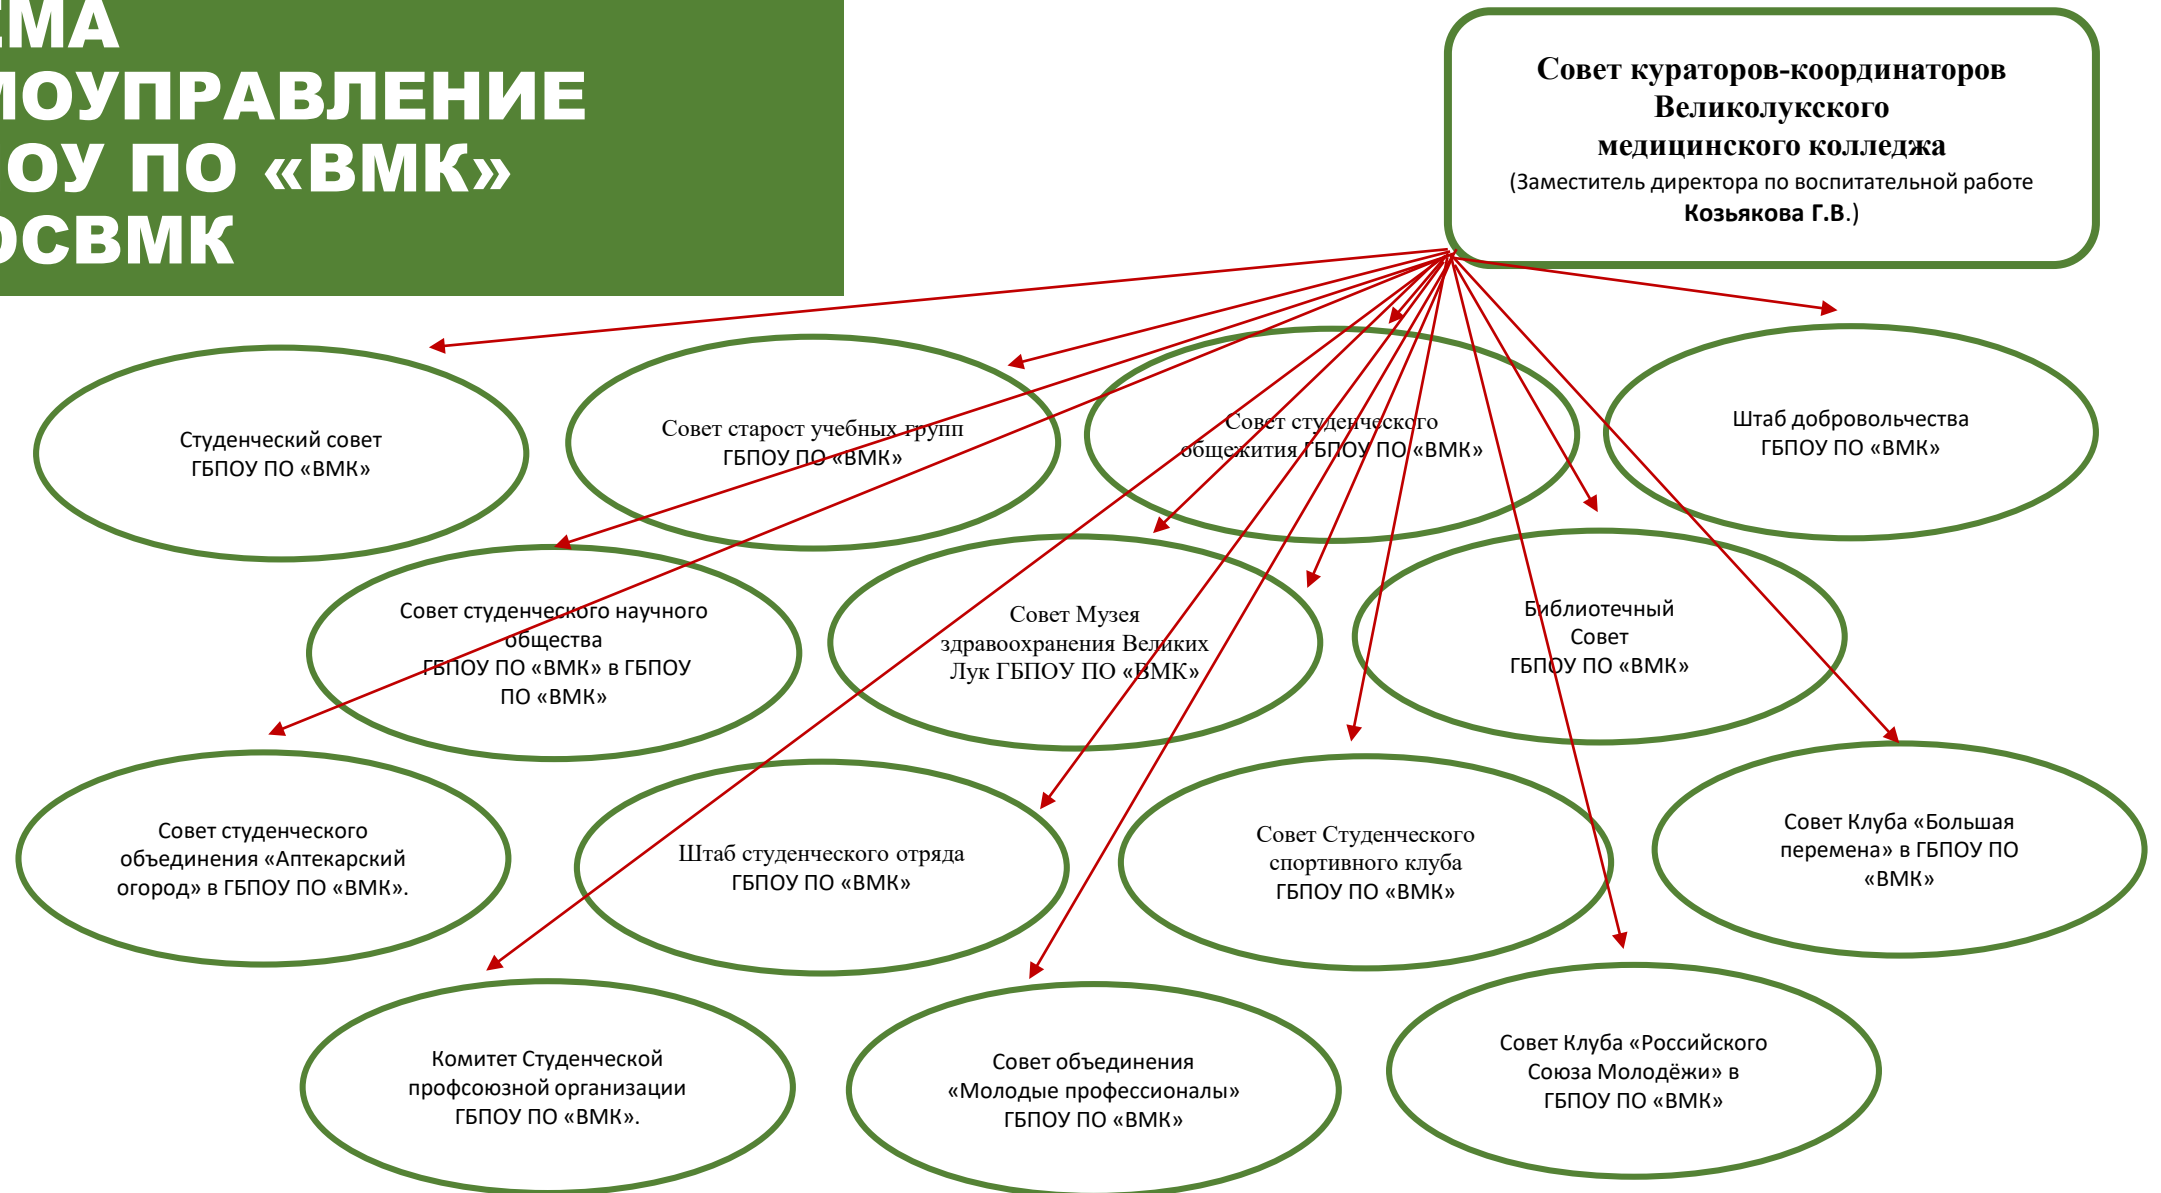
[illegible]ЕМА
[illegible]МОУПРАВЛЕНИЕ
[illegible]ОУ ПО «ВМК»
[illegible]ОСВМК

Совет кураторов-координаторов Великолукского медицинского колледжа
(Заместитель директора по воспитательной работе Козьякова Г.В.)

Студенческий совет ГБПОУ ПО «ВМК»

Совет старост учебных групп ГБПОУ ПО «ВМК»

Совет студенческого общежития ГБПОУ ПО «ВМК»

Штаб добровольчества ГБПОУ ПО «ВМК»

Совет студенческого научного общества ГБПОУ ПО «ВМК» в ГБПОУ ПО «ВМК»

Совет Музея здравоохранения Великих Лук ГБПОУ ПО «ВМК»

Библиотечный Совет ГБПОУ ПО «ВМК»

Совет студенческого объединения «Аптекарский огород» в ГБПОУ ПО «ВМК».

Штаб студенческого отряда ГБПОУ ПО «ВМК»

Совет Студенческого спортивного клуба ГБПОУ ПО «ВМК»

Совет Клуба «Большая перемена» в ГБПОУ ПО «ВМК»

Комитет Студенческой профсоюзной организации ГБПОУ ПО «ВМК».

Совет объединения «Молодые профессионалы» ГБПОУ ПО «ВМК»

Совет Клуба «Российского Союза Молодёжи» в ГБПОУ ПО «ВМК»